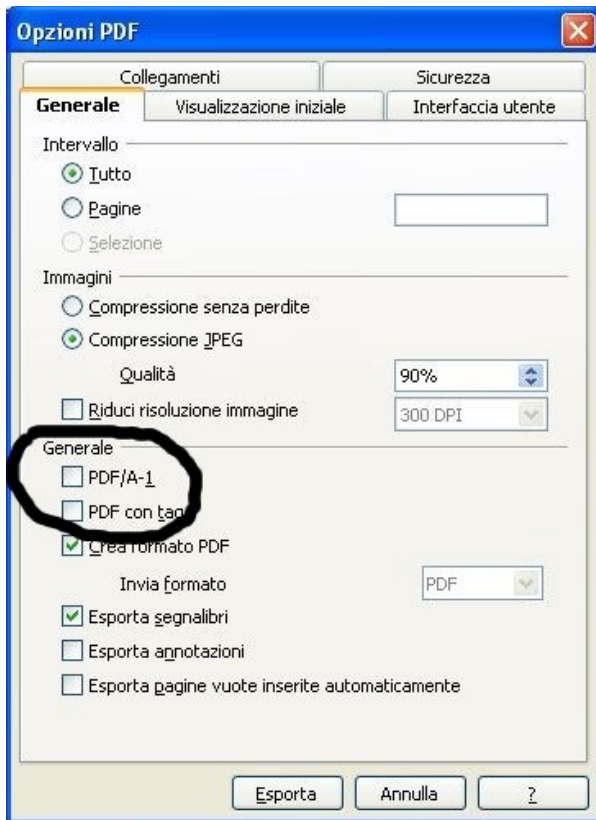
Opzioni PDF

Collegamenti
Sicurezza
Generale
Visualizzazione iniziale
Interfaccia utente

Intervallo
Tutto
Pagine
Selezione

Immagini
Compressione senza perdite
Compressione JPEG
Qualità
90%
Riduci risoluzione immagine
300 DPI

Generale
PDF/A-1
PDF con tag
Crea formato PDF
Invia formato
PDF
Esporta segnalibri
Esporta annotazioni
Esporta pagine vuote inserite automaticamente

Esporta
Annulla
?